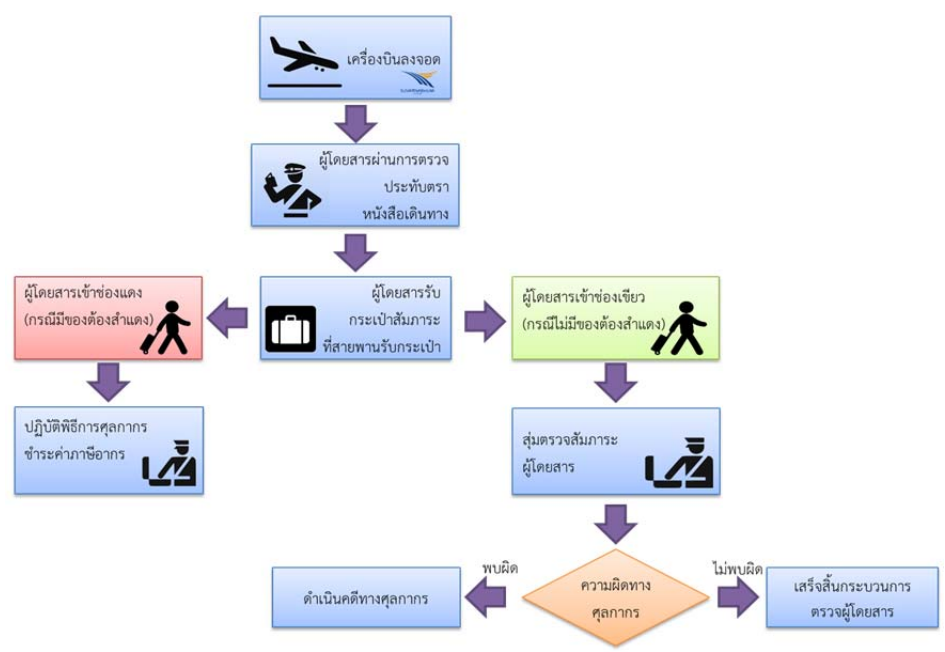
เครื่องบินลงจอด

ผู้โดยสารผ่านการตรวจ ประทับตรา หนังสือเดินทาง

ผู้โดยสารเข้าช่องแดง (กรณีมีของต้องสำแดง)

ผู้โดยสารรับ กระเป๋าสัมภาระ ที่สายพานรับกระเป๋า

ผู้โดยสารเข้าช่องเขียว (กรณีไม่มีของต้องสำแดง)

ปฏิบัติพิธีการศุลกากร ชำระค่าภาษีอากร

สุ่มตรวจสัมภาระ ผู้โดยสาร

พบผิด

ดำเนินคดีทางศุลกากร

ความผิดทาง ศุลกากร

ไม่พบผิด

เสร็จสิ้นกระบวนการ ตรวจผู้โดยสาร